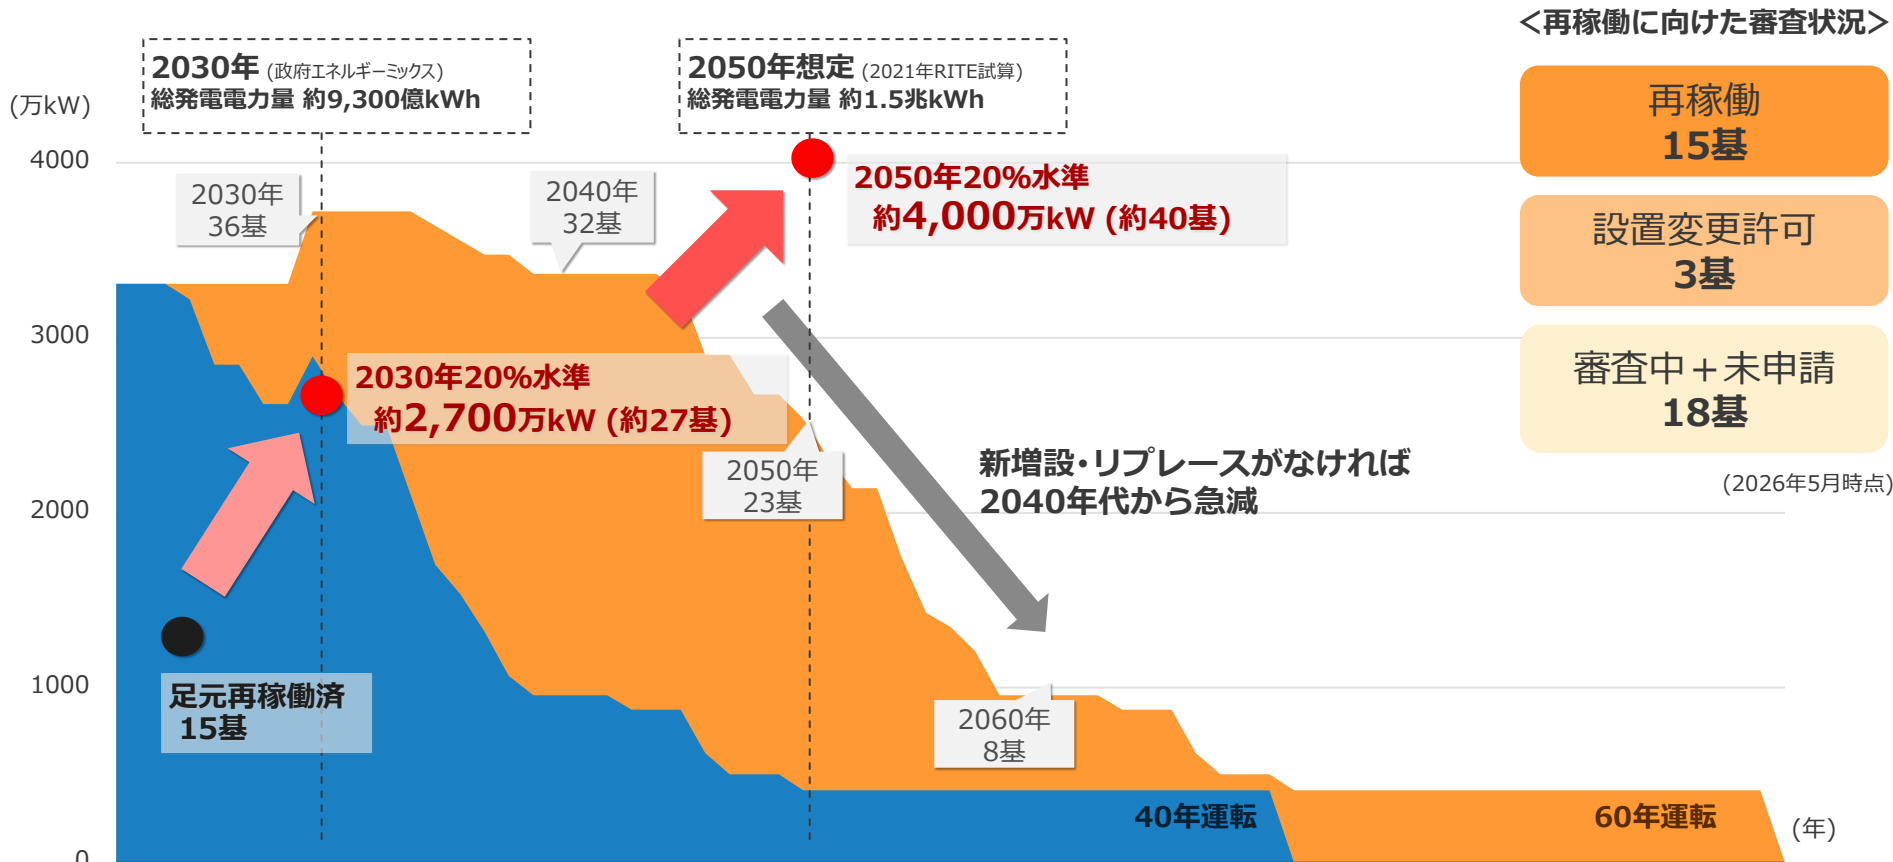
2030年 (政府エネルギーミックス)
総発電電力量 約9,300億kWh

2050年想定 (2021年RITE試算)
総発電電力量 約1.5兆kWh

<再稼働に向けた審査状況>

再稼働
15基

設置変更許可
3基

審査中＋未申請
18基

(2026年5月時点)

(万kW)
4000
3000
2000
1000
0

2030年
36基

2040年
32基

2050年20%水準
約4,000万kW (約40基)

2030年20%水準
約2,700万kW (約27基)

2050年
23基

新増設・リプレースがなければ
2040年代から急減

足元再稼働済
15基

2060年
8基

40年運転

60年運転

(年)